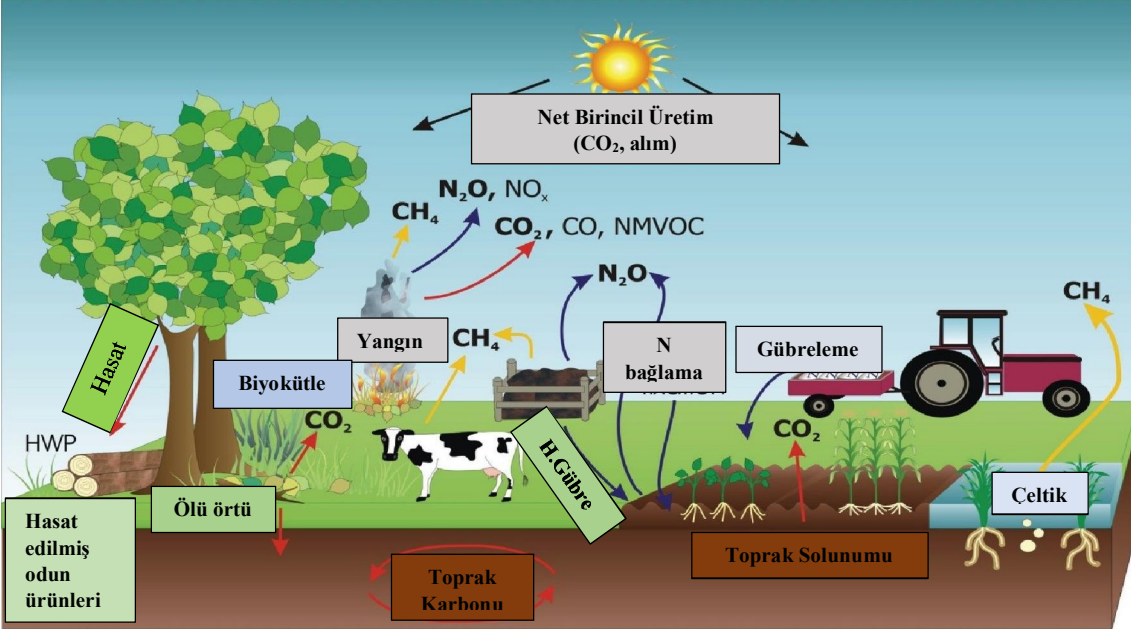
Net Birincil Üretim
($CO_2$, alım)

$N_2O$, $NO_x$

$CH_4$

$CO_2$, CO, NMVOC

$N_2O$

$CH_4$

Yangın

$CH_4$

N bağlama

Gübreleme

Hasat

Biyokütle

$CO_2$

HWP

H.Gübre

$CO_2$

Çeltik

Hasat edilmiş odun ürünleri

Ölü örtü

Toprak Karbonu

Toprak Solunumu